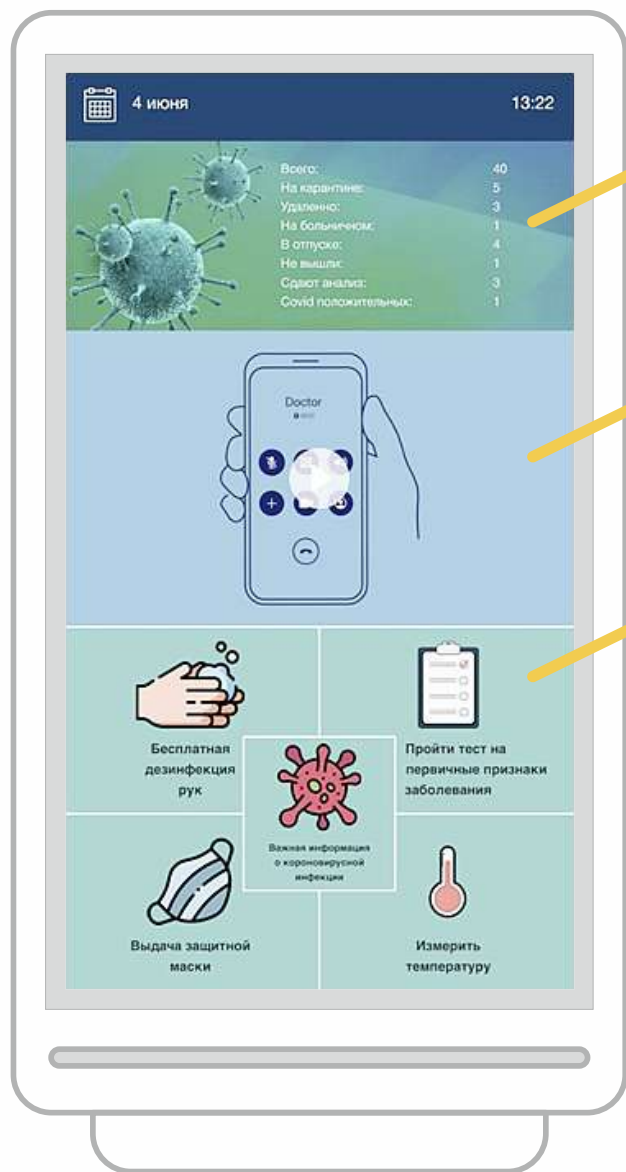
4 июня

13:22

| | |
|---|---|
| Всего: | 40 |
| На карантине: | 5 |
| Удаленно: | 3 |
| На больничном: | 1 |
| В отпуске: | 4 |
| Не вышли: | 1 |
| Сдают анализ: | 3 |
| Covid положительных: | 1 |

Doctor

Бесплатная дезинфекция рук

Пройти тест на первичные признаки заболевания

Важная информация о короновирусной инфекции

Выдача защитной маски

Измерить температуру